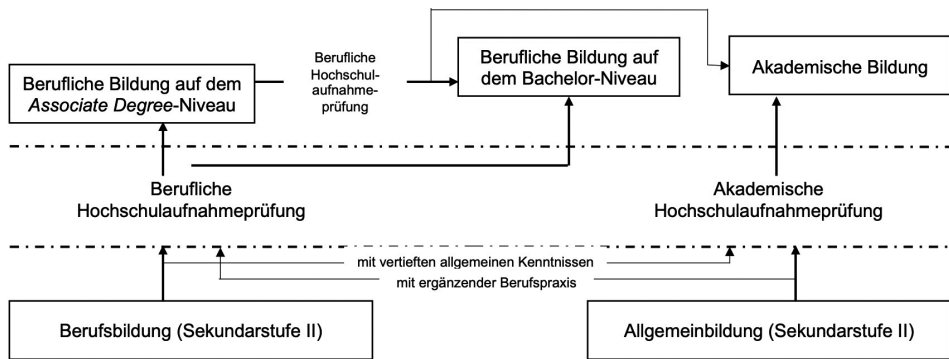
Berufliche Bildung auf dem *Associate Degree*-Niveau

Berufliche Hochschulaufnahmeprüfung

Berufliche Bildung auf dem Bachelor-Niveau

Akademische Bildung

Berufliche Hochschulaufnahmeprüfung

Akademische Hochschulaufnahmeprüfung

mit vertieften allgemeinen Kenntnissen

mit ergänzender Berufspraxis

Berufsbildung (Sekundarstufe II)

Allgemeinbildung (Sekundarstufe II)